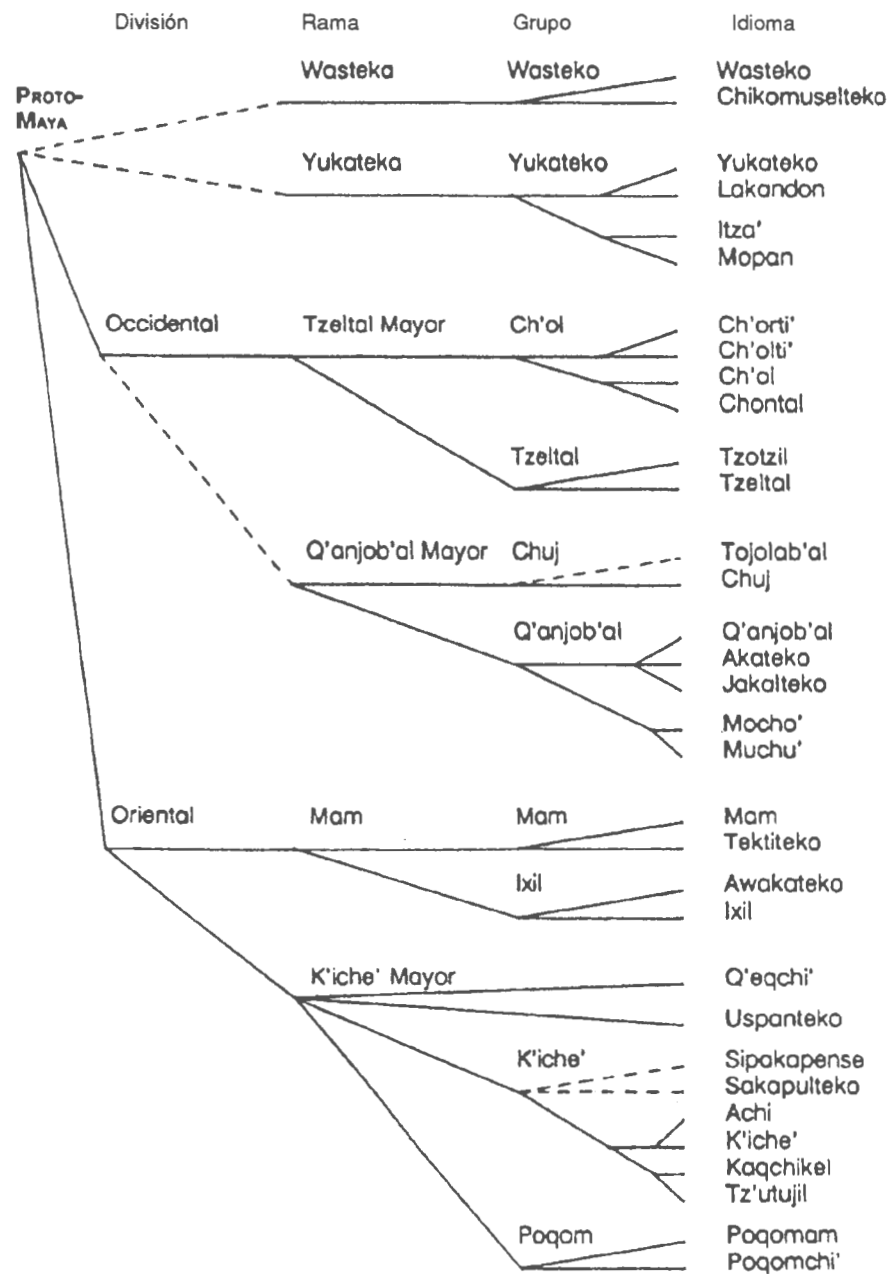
División Rama Grupo Idioma

PROTO-MAYA

Wasteka Wasteko Wasteko
Chikomuselteko

Yukateka Yukateko Yukateko
Lakandon
Itza'
Mopan

Occidental Tzeltal Mayor Ch'ol Ch'orti'
Ch'olti'
Ch'ol
Chontal

Tzeltal Tzotzil
Tzeltal

Q'anjob'al Mayor Chuj Tojolab'al
Chuj

Q'anjob'al Q'anjob'al
Akateko
Jakalteko
Mocho'
Muchu'

Oriental Mam Mam Mam
Tektiteko

Ixil Awakateko
Ixil

K'iche' Mayor Q'eqchi'
Uspanteko

K'iche' Sipakapense
Sakapulteko
Achi
K'iche'
Kaqchikel
Tz'utujil

Poqom Poqomam
Poqomchi'